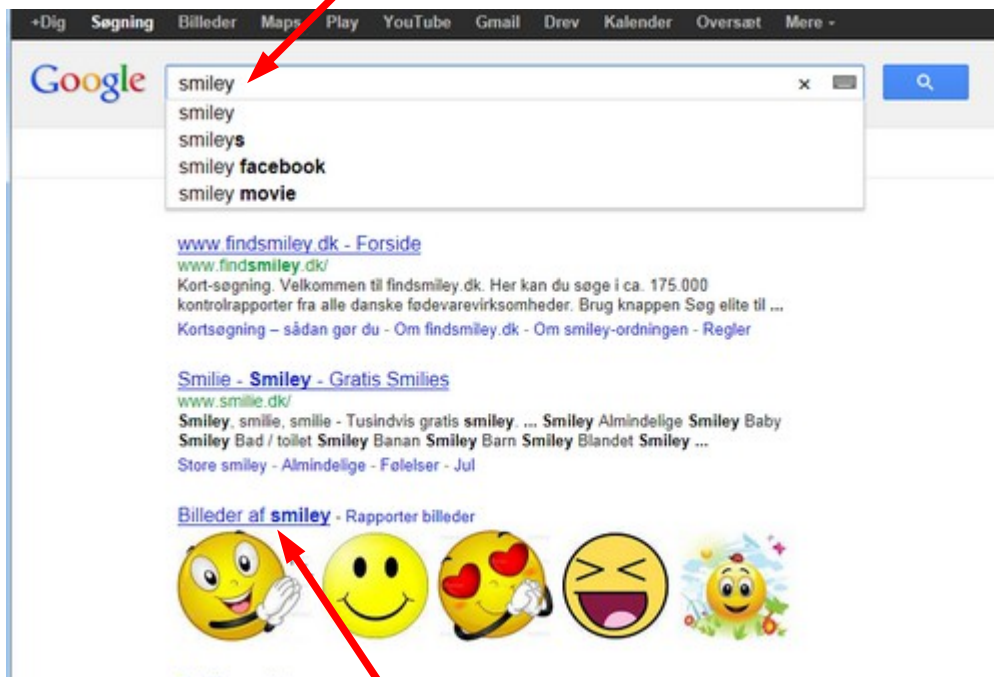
+Dig Søgning Billeder Maps Play YouTube Gmail Drev Kalender Oversæt Mere -

Google

smiley

×

smiley
smileys
smiley facebook
smiley movie

www.findsmiley.dk - Forside
www.findsmiley.dk/
Kort-søgning. Velkommen til findsmiley.dk. Her kan du søge i ca. 175.000 kontrolrapporter fra alle danske fødevarevirksomheder. Brug knappen Søg elite til ...
Kortsøgning – sådan gør du - Om findsmiley.dk - Om smiley-ordningen - Regler

Smilie - Smiley - Gratis Smilies
www.smilie.dk/
Smiley, smilie, smilie - Tusindvis gratis smiley. ... Smiley Almindelige Smiley Baby Smiley Bad / toilet Smiley Banan Smiley Barn Smiley Blandet Smiley ...
Store smiley - Almindelige - Følelser - Jul

Billeder af smiley - Rapporter billeder